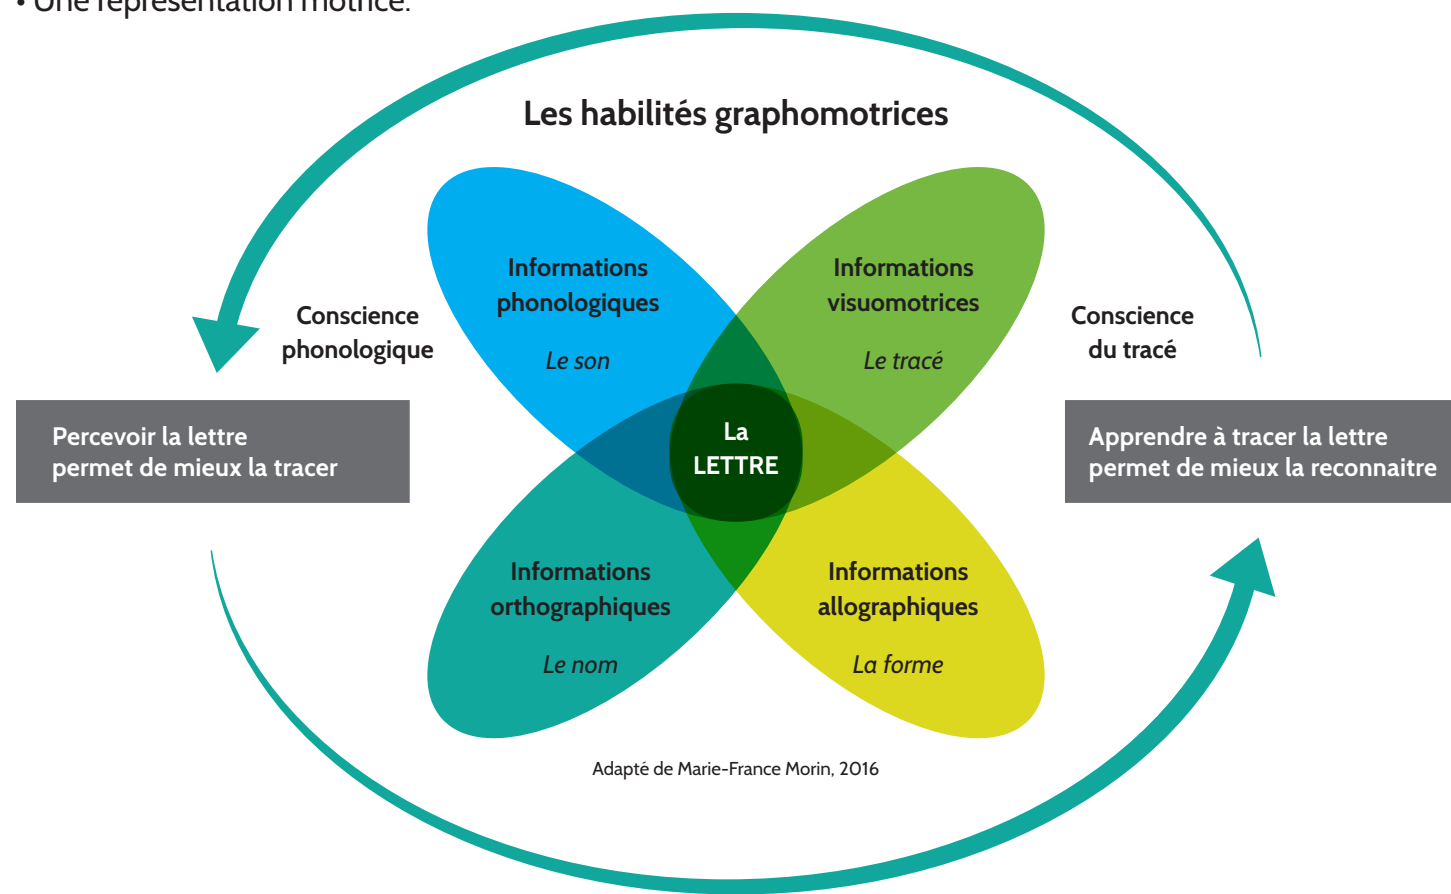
• Une représentation motrice.

Les habilités graphomotrices

Conscience phonologique

Informations phonologiques

Le son

Informations visuomotrices

Le tracé

Conscience du tracé

Percevoir la lettre permet de mieux la tracer

La LETTRE

Apprendre à tracer la lettre permet de mieux la reconnaitre

Informations orthographiques

Le nom

Informations allographiques

La forme

Adapté de Marie-France Morin, 2016